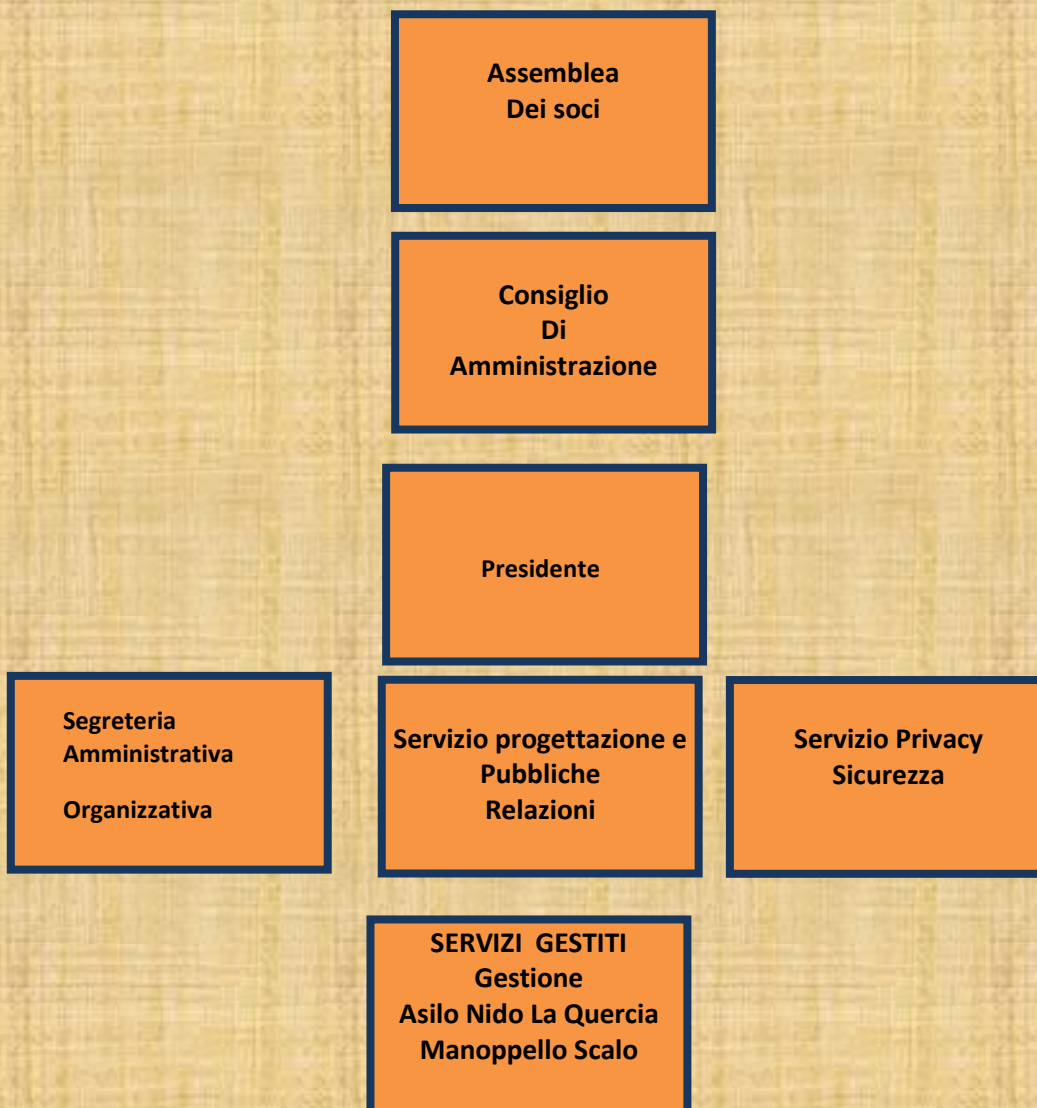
Assemblea
Dei soci

Consiglio
Di
Amministrazione

Presidente

Segreteria
Amministrativa

Organizzativa

Servizio progettazione e
Pubbliche
Relazioni

Servizio Privacy
Sicurezza

SERVIZI GESTITI
Gestione
Asilo Nido La Quercia
Manoppello Scalo